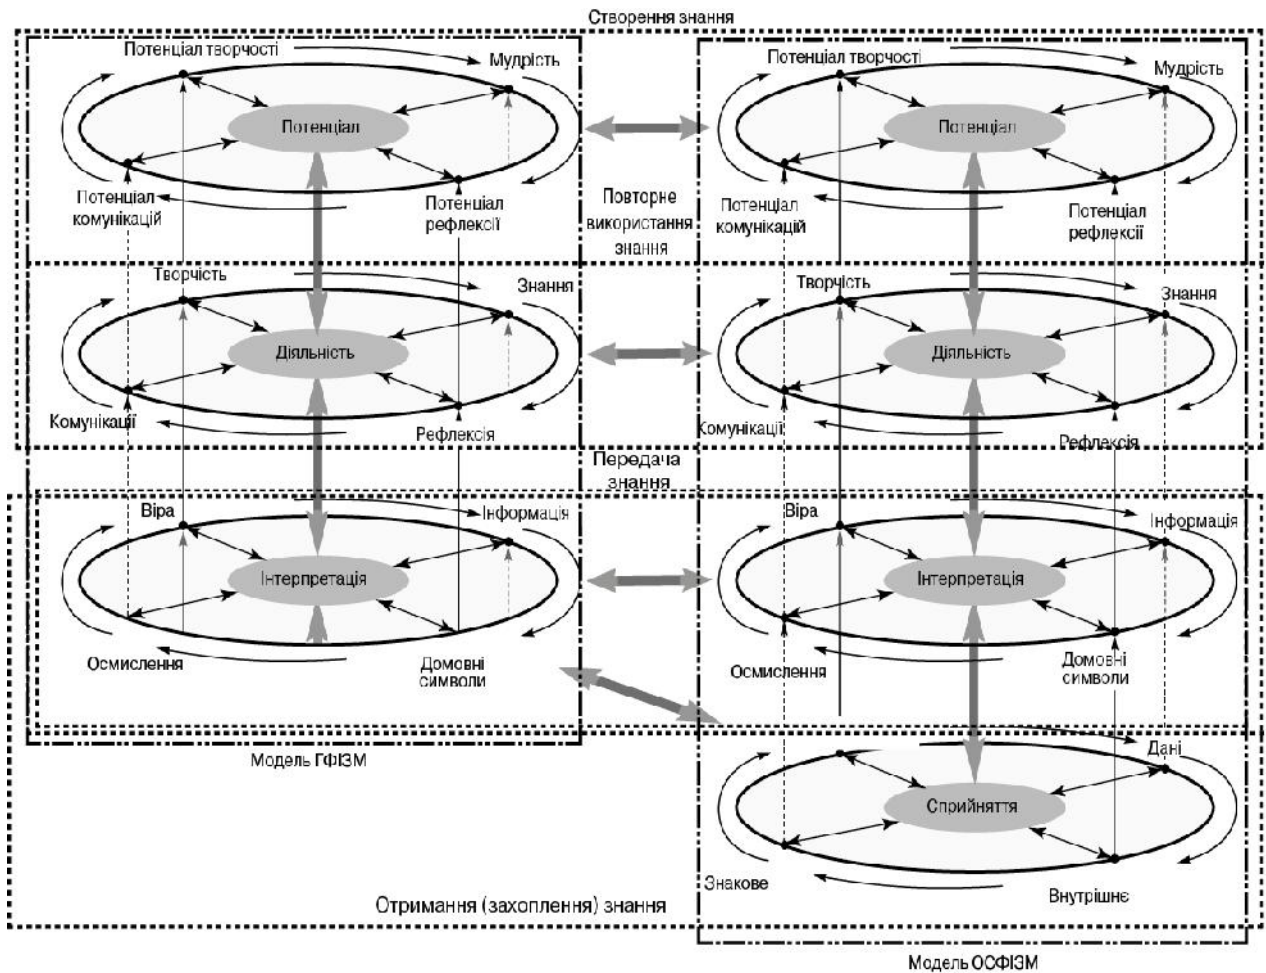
Створення знання

Потенціал творчості
Мудрість
Потенціал
Потенціал комунікацій
Потенціал рефлексії

Творчість
Знання
Діяльність
Комунікації
Рефлексія

Віра
Інформація
Інтерпретація
Осмислення
Домовні символи

Модель ГФІЗМ

Повторне використання знання

Передача знання

Потенціал творчості
Мудрість
Потенціал
Потенціал комунікацій
Потенціал рефлексії

Творчість
Знання
Діяльність
Комунікації
Рефлексія

Віра
Інформація
Інтерпретація
Осмислення
Домовні символи

Дані
Сприйняття
Знакове
Внутрішнє

Отримання (захоплення) знання

Модель ОСФІЗМ